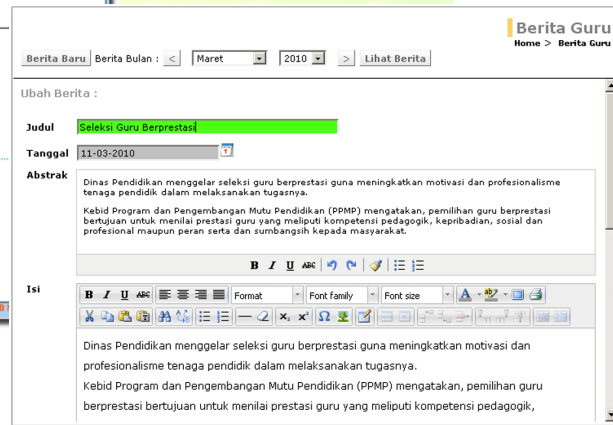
Berita Guru
Home > Berita Guru

Berita Baru Berita Bulan : < Maret 2010 > Lihat Berita

Ubah Berita :

Judul Seleksi Guru Berprestasi

Tanggal 11-03-2010

Abstrak

Dinas Pendidikan menggelar seleksi guru berprestasi guna meningkatkan motivasi dan profesionalisme tenaga pendidik dalam melaksanakan tugasnya.

Kebid Program dan Pengembangan Mutu Pendidikan (PPMP) mengatakan, pemilihan guru berprestasi bertujuan untuk menilai prestasi guru yang meliputi kompetensi pedagogik, kepribadian, sosial dan profesional maupun peran serta dan sumbangsih kepada masyarakat.

B I U ABC

Isi

B I U ABC Format Font family Font size A

Dinas Pendidikan menggelar seleksi guru berprestasi guna meningkatkan motivasi dan profesionalisme tenaga pendidik dalam melaksanakan tugasnya.

Kebid Program dan Pengembangan Mutu Pendidikan (PPMP) mengatakan, pemilihan guru berprestasi bertujuan untuk menilai prestasi guru yang meliputi kompetensi pedagogik,